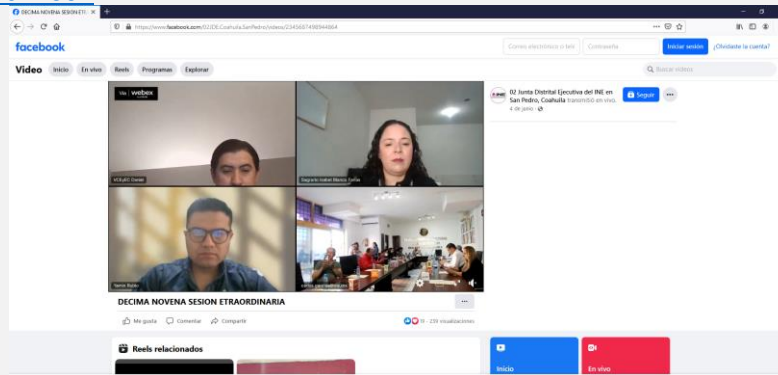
DECIMA NOVENA SESION ET ×

https://www.facebook.com/02JDE.Coahuila.SanPedro/videos/23456874989449964

facebook

Correo electrónico o teléfono | Contraseña | Iniciar sesión | ¿Olvidaste la cuenta?

Video | Inicio | En vivo | Reels | Programas | Explorar

Buscar videos

Via webex

VELAZCO Daniel

Dagoberto Isabel Moreno Oroña

Nestor Rubio

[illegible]

02 Junta Distrital Ejecutiva del INE en San Pedro, Coahuila transmitió en vivo.
4 de junio ·
Seguir

DECIMA NOVENA SESION ETRAORDINARIA

Me gusta | Comentar | Compartir

11 · 239 visualizaciones

Reels relacionados

Inicio

En vivo